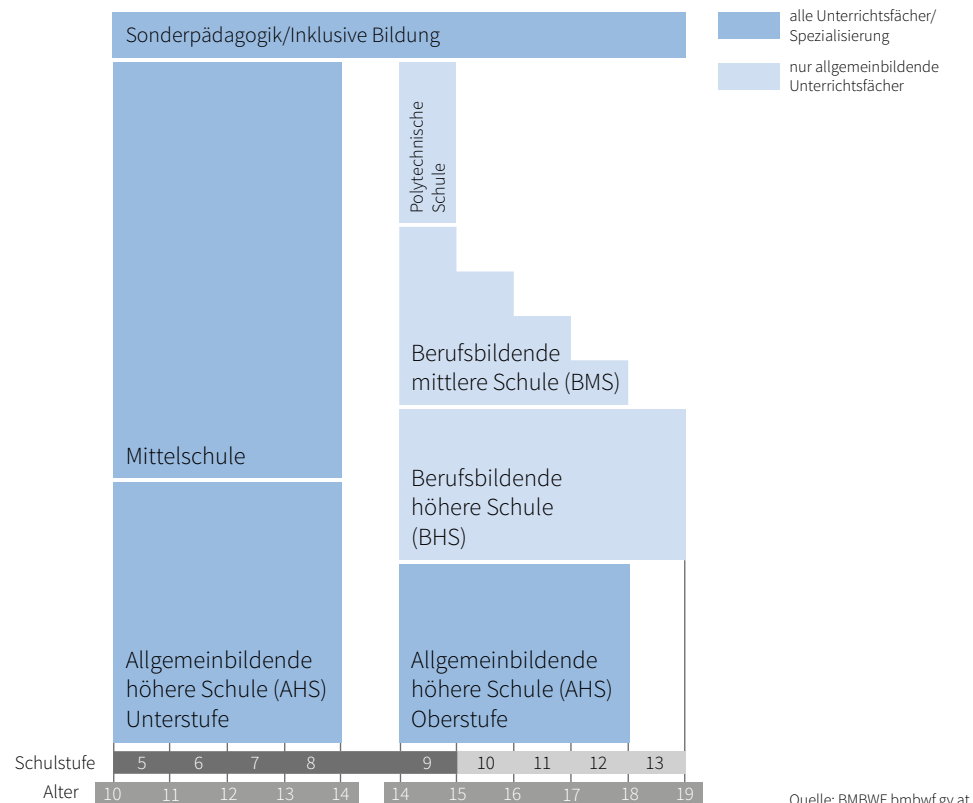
Sonderpädagogik/Inklusive Bildung

alle Unterrichtsfächer/ Spezialisierung

nur allgemeinbildende Unterrichtsfächer

Polytechnische Schule

Berufsbildende mittlere Schule (BMS)

Mittelschule

Berufsbildende höhere Schule (BHS)

Allgemeinbildende höhere Schule (AHS) Unterstufe

Allgemeinbildende höhere Schule (AHS) Oberstufe

Schulstufe 5 6 7 8 9 10 11 12 13

Alter 10 11 12 13 14 14 15 16 17 18 19

Quelle: BMBWF bmbwf.gv.at